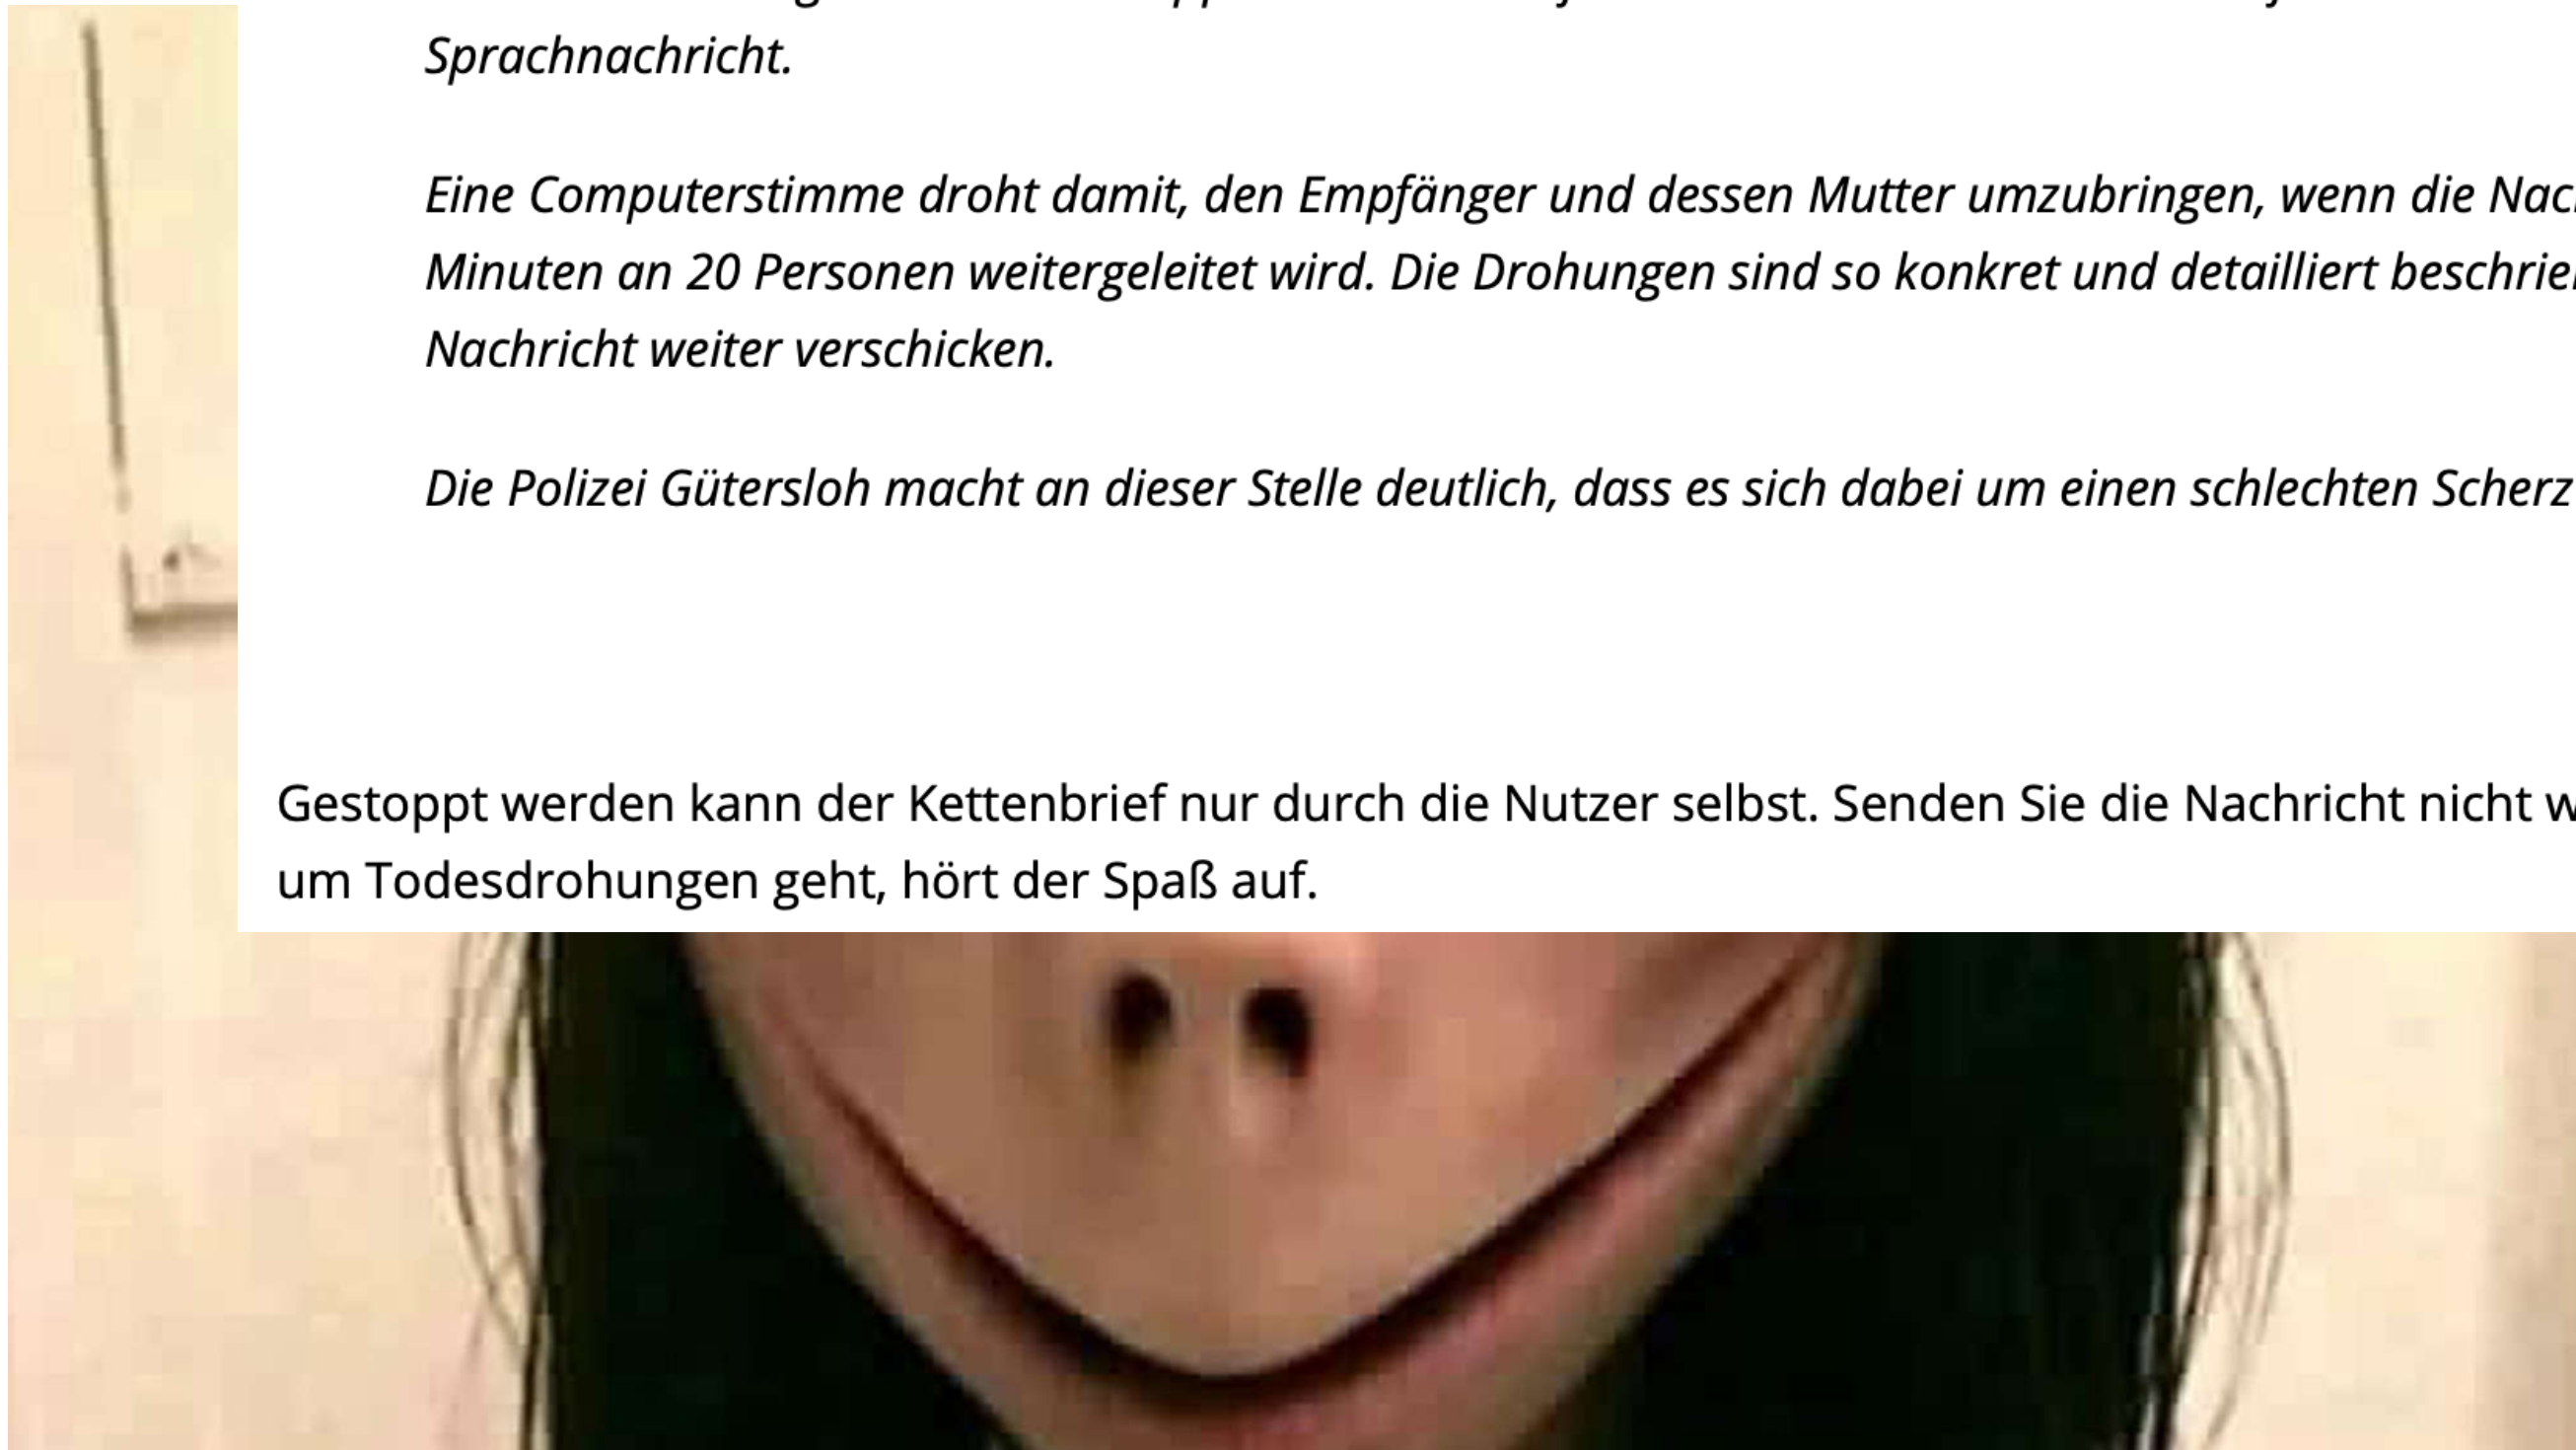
Sprachnachricht.

Eine Computerstimme droht damit, den Empfänger und dessen Mutter umzubringen, wenn die Nac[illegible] Minuten an 20 Personen weitergeleitet wird. Die Drohungen sind so konkret und detailliert beschrie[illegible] Nachricht weiter verschicken.

Die Polizei Gütersloh macht an dieser Stelle deutlich, dass es sich dabei um einen schlechten Scherz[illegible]

Gestoppt werden kann der Kettenbrief nur durch die Nutzer selbst. Senden Sie die Nachricht nicht w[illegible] um Todesdrohungen geht, hört der Spaß auf.